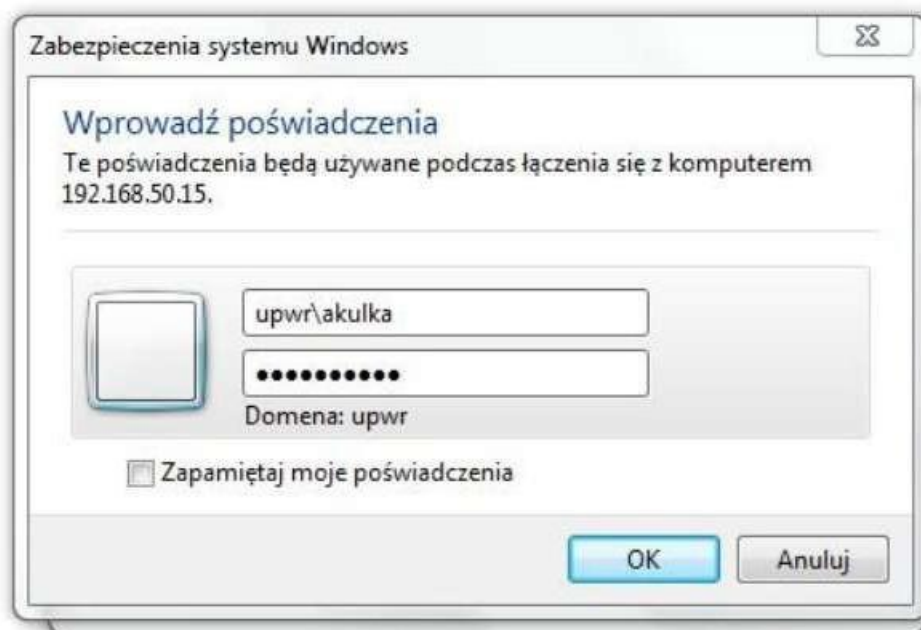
Zabezpieczenia systemu Windows

Wprowadź poświadczenia

Te poświadczenia będą używane podczas łączenia się z komputerem 192.168.50.15.

upwr\akulka

•••••••••••

Domena: upwr

Zapamiętaj moje poświadczenia

OK

Anuluj